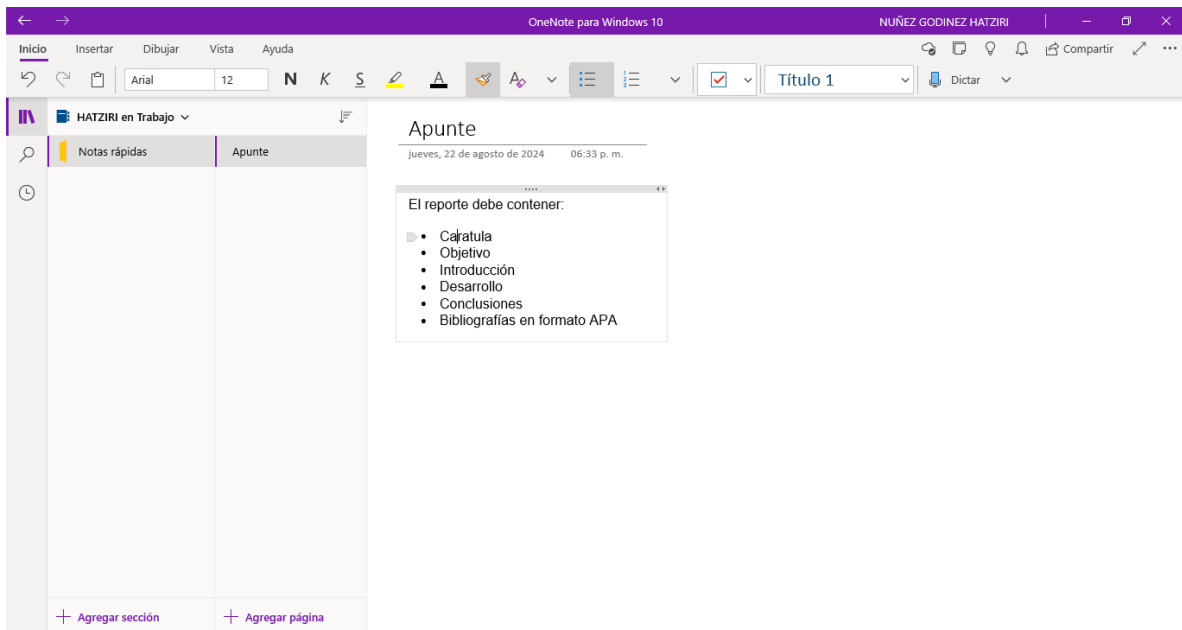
OneNote para Windows 10
NUÑEZ GODINEZ HATZIRI

Inicio Insertar Dibujar Vista Ayuda
Compartir

Arial 12 N K S A
Título 1
Dictar

HATZIRI en Trabajo
Notas rápidas
Apunte

Apunte
jueves, 22 de agosto de 2024 06:33 p. m.

El reporte debe contener:

- Caratula
- Objetivo
- Introducción
- Desarrollo
- Conclusiones
- Bibliografías en formato APA

+ Agregar sección
+ Agregar página